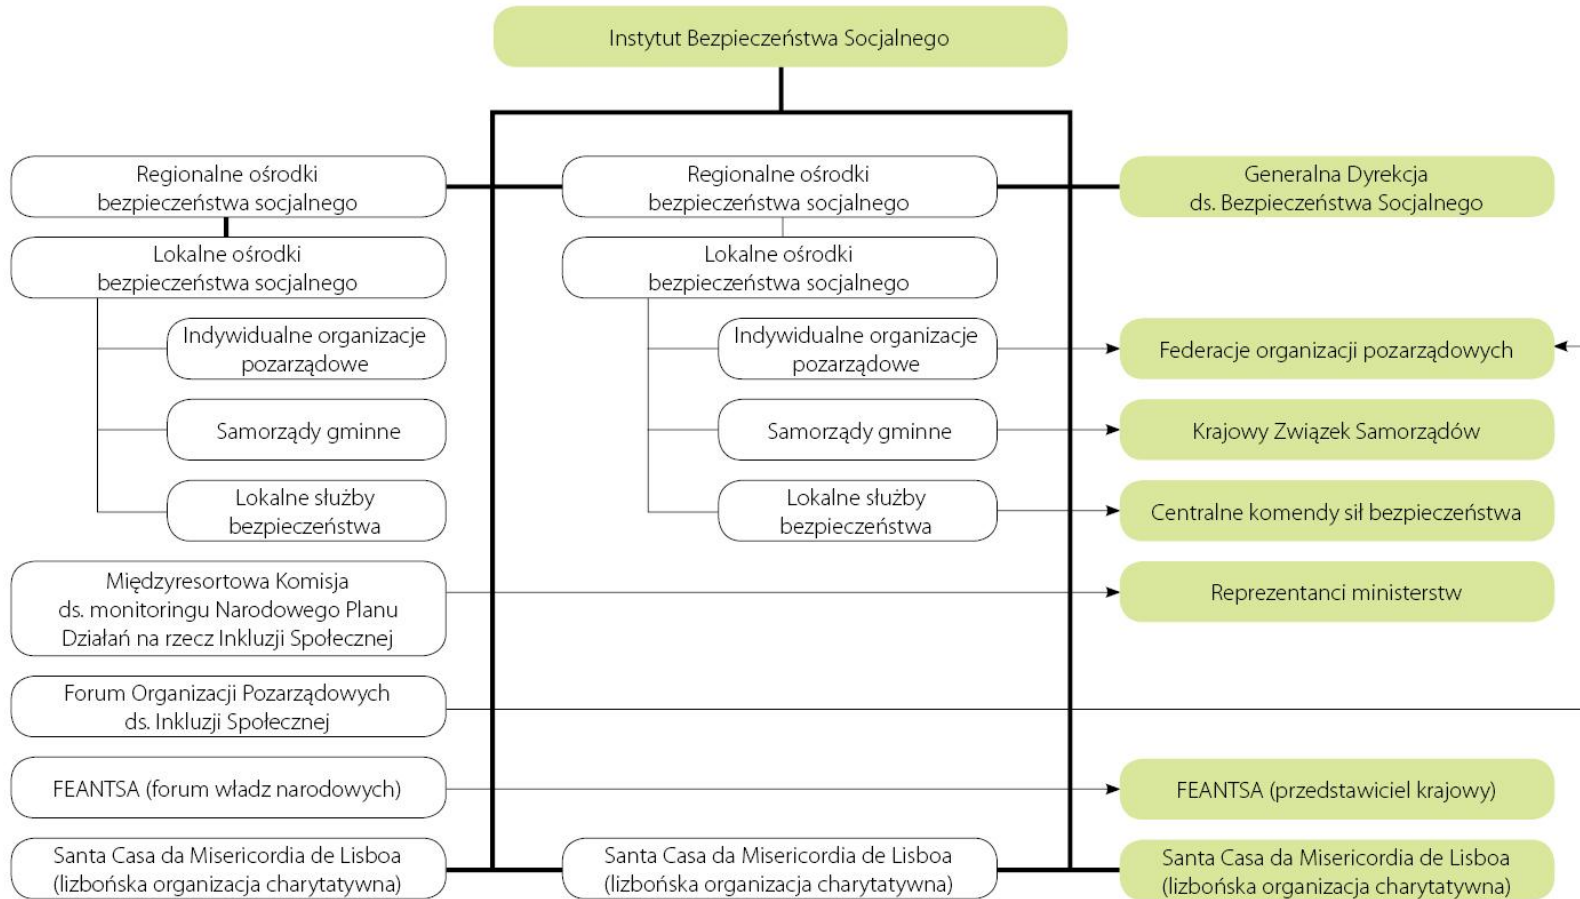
Instytut Bezpieczeństwa Socjalnego

Regionalne ośrodki bezpieczeństwa socjalnego

Lokalne ośrodki bezpieczeństwa socjalnego

Indywidualne organizacje pozarządowe

Samorządy gminne

Lokalne służby bezpieczeństwa

Międzyresortowa Komisja ds. monitoringu Narodowego Planu Działań na rzecz Inkluzji Społecznej

Forum Organizacji Pozarządowych ds. Inkluzji Społecznej

FEANTSA (forum władz narodowych)

Santa Casa da Misericordia de Lisboa (lizbońska organizacja charytatywna)

Regionalne ośrodki bezpieczeństwa socjalnego

Lokalne ośrodki bezpieczeństwa socjalnego

Indywidualne organizacje pozarządowe

Samorządy gminne

Lokalne służby bezpieczeństwa

Santa Casa da Misericordia de Lisboa (lizbońska organizacja charytatywna)

Generalna Dyrekcja ds. Bezpieczeństwa Socjalnego

Federacje organizacji pozarządowych

Krajowy Związek Samorządów

Centralne komendy sił bezpieczeństwa

Reprezentanci ministerstw

FEANTSA (przedstawiciel krajowy)

Santa Casa da Misericordia de Lisboa (lizbońska organizacja charytatywna)